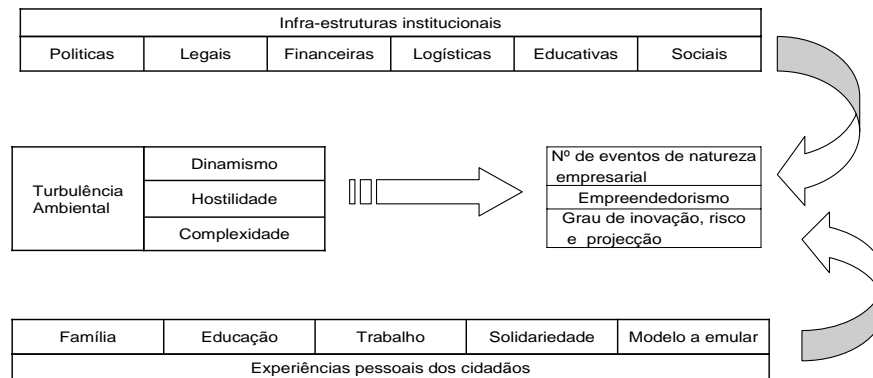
Infra-estruturas institucionais

| Politicas | Legais | Financeiras | Logísticas | Educativas | Sociais |
|---|---|---|---|---|---|

Turbulência Ambiental

Dinamismo

Hostilidade

Complexidade

Nº de eventos de natureza empresarial

Empreendedorismo

Grau de inovação, risco e projecção

| Família | Educação | Trabalho | Solidariedade | Modelo a emular |
|---|---|---|---|---|

Experiências pessoais dos cidadãos